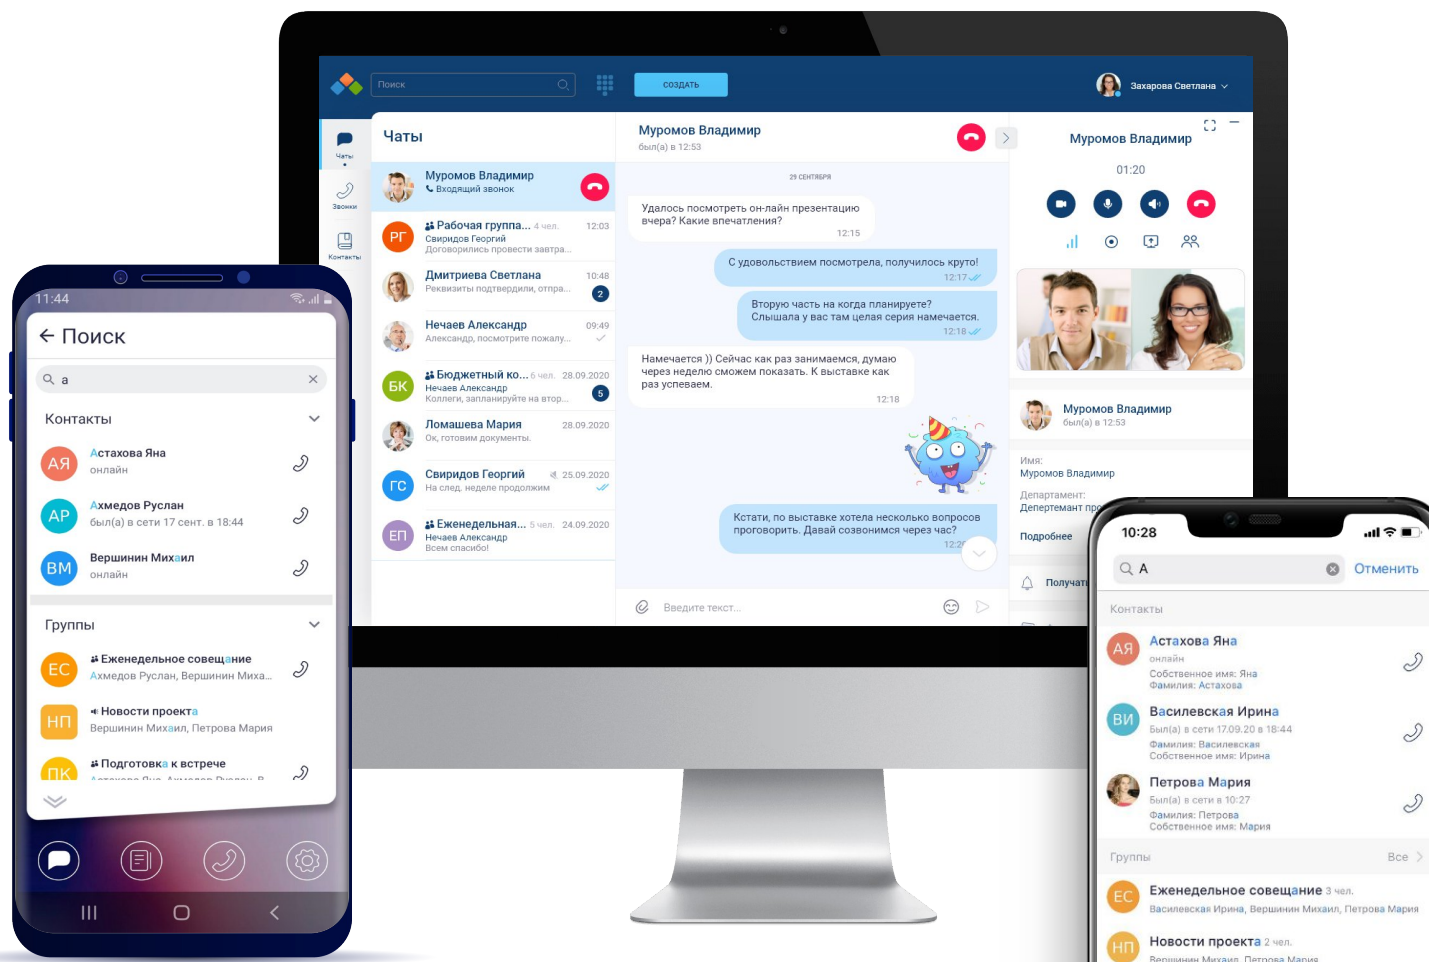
Поиск
СОЗДАТЬ
Захарова Светлана

Чаты
Звонки
Контакты

Чаты

Муромов Владимир
Входящий звонок

РГ Рабочая группа... 4 чел. 12:03
Свиридов Георгий
Договорились провести завтра...

Дмитриева Светлана 10:48
Реквизиты подтвердили, отпра...
2

Нечаев Александр 09:49
Александр, посмотрите пожалу...

БК Бюджетный ко... 6 чел. 28.09.2020
Нечаев Александр
Коллеги, запланируйте на втор...
5

Ломашева Мария 28.09.2020
Ок, готовим документы.

ГС Свиридов Георгий 25.09.2020
На след. неделе продолжим

ЕП Еженедельная... 5 чел. 24.09.2020
Нечаев Александр
Всем спасибо!

Муромов Владимир
был(а) в 12:53

29 СЕНТЯБРЯ

Удалось посмотреть он-лайн презентацию вчера? Какие впечатления?
12:15

С удовольствием посмотрела, получилось круто!
12:17

Вторую часть на когда планируете? Слышала у вас там целая серия намечается.
12:18

Намечается )) Сейчас как раз занимаемся, думаю через неделю сможем показать. К выставке как раз успеваем.
12:18

Кстати, по выставке хотела несколько вопросов проговорить. Давай созвонимся через час?
12:2

Введите текст...

Муромов Владимир
01:20

Муромов Владимир
был(а) в 12:53

Имя:
Муромов Владимир
Департамент:
Депертамент пр
Подробнее
Получат

11:44
Поиск
a
Контакты
АЯ Астахова Яна
онлайн
АР Ахмедов Руслан
был(а) в сети 17 сент. в 18:44
ВМ Вершинин Михаил
онлайн
Группы
ЕС Еженедельное совещание
Ахмедов Руслан, Вершинин Миха...
НП Новости проекта
Вершинин Михаил, Петрова Мария
ПК Подготовка к встрече

10:28
A
Отменить
Контакты
АЯ Астахова Яна
онлайн
Собственное имя: Яна
Фамилия: Астахова
ВИ Василевская Ирина
Был(а) в сети 17.09.20 в 18:44
Фамилия: Василевская
Собственное имя: Ирина
Петрова Мария
Был(а) в сети в 10:27
Фамилия: Петрова
Собственное имя: Мария
Группы
Все
ЕС Еженедельное совещание 3 чел.
Василевская Ирина, Вершинин Михаил, Петрова Мария
НП Новости проекта 2 чел.